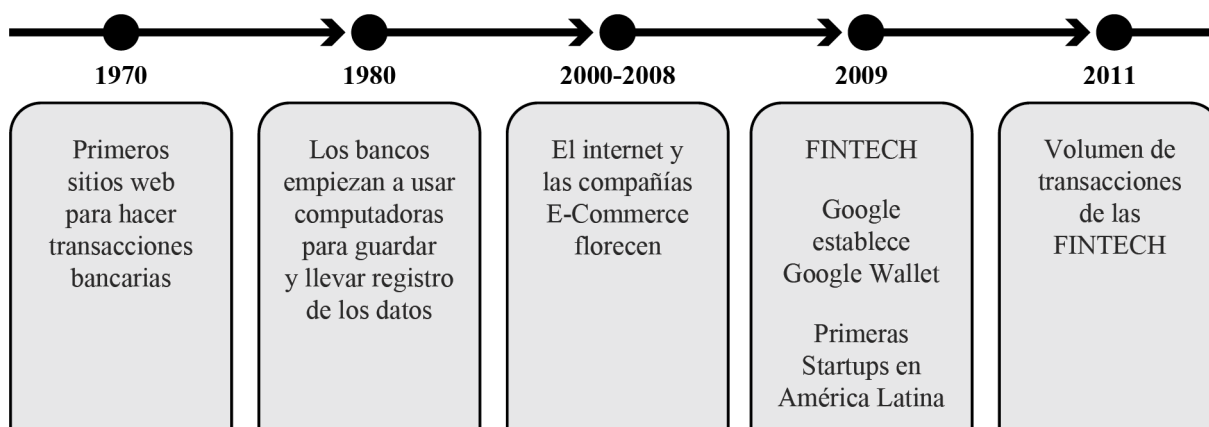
1970

Primeros sitios web para hacer transacciones bancarias

1980

Los bancos empiezan a usar computadoras para guardar y llevar registro de los datos

2000-2008

El internet y las compañías E-Commerce florecen

2009

FINTECH

Google establece Google Wallet

Primeras Startups en América Latina

2011

Volumen de transacciones de las FINTECH